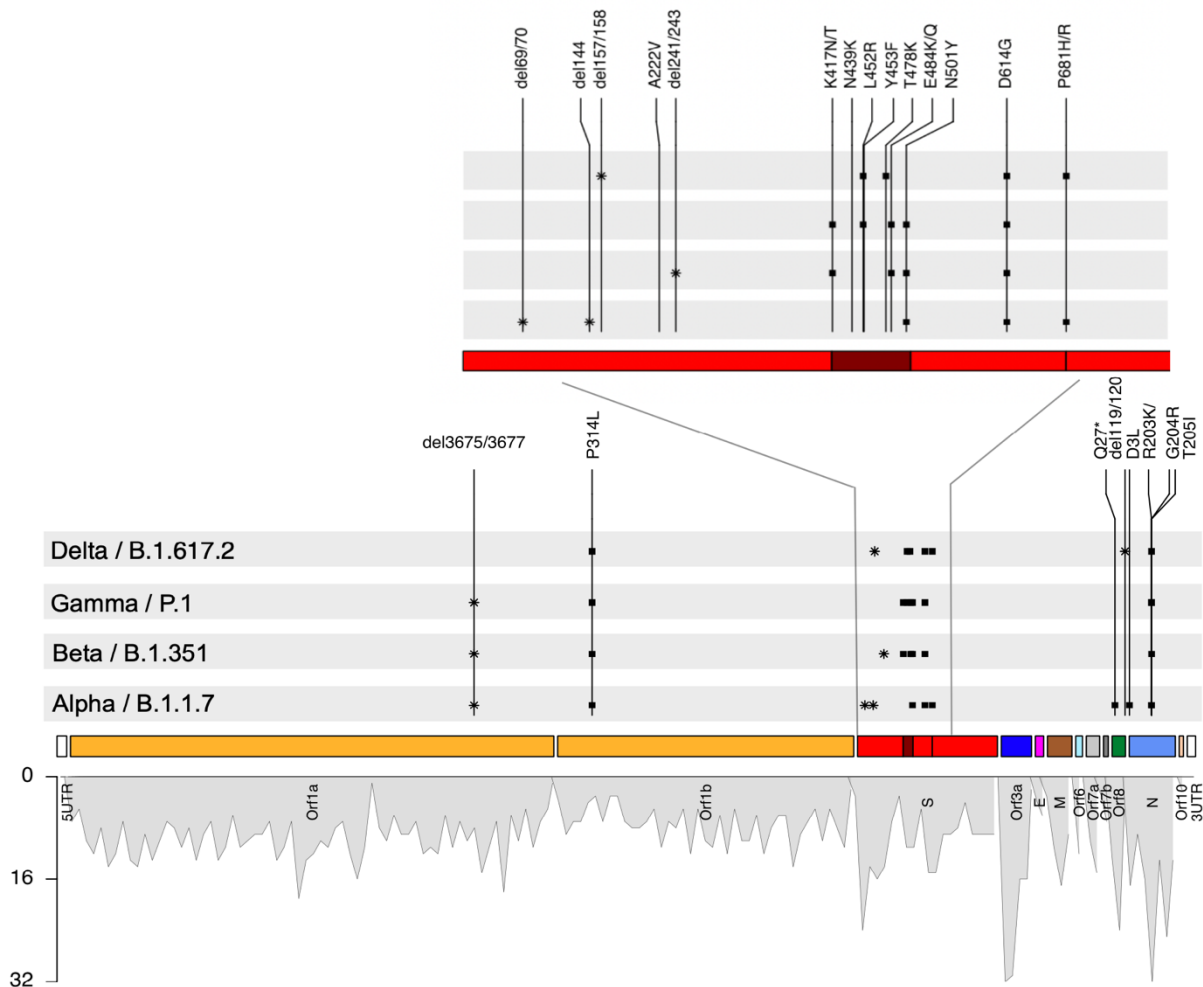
del69/70
del144
del157/158
A222V
del241/243
K417N/T
N439K
L452R
Y453F
T478K
E484K/Q
N501Y
D614G
P681H/R

del3675/3677
P314L
Q27*
del119/120
D3L
R203K/
G204R
T205I

Delta / B.1.617.2
Gamma / P.1
Beta / B.1.351
Alpha / B.1.1.7

0
16
32

5UTR
Orf1a
Orf1b
S
Orf3a
E
M
Orf6
Orf7a
Orf7b
Orf8
N
Orf10
3UTR